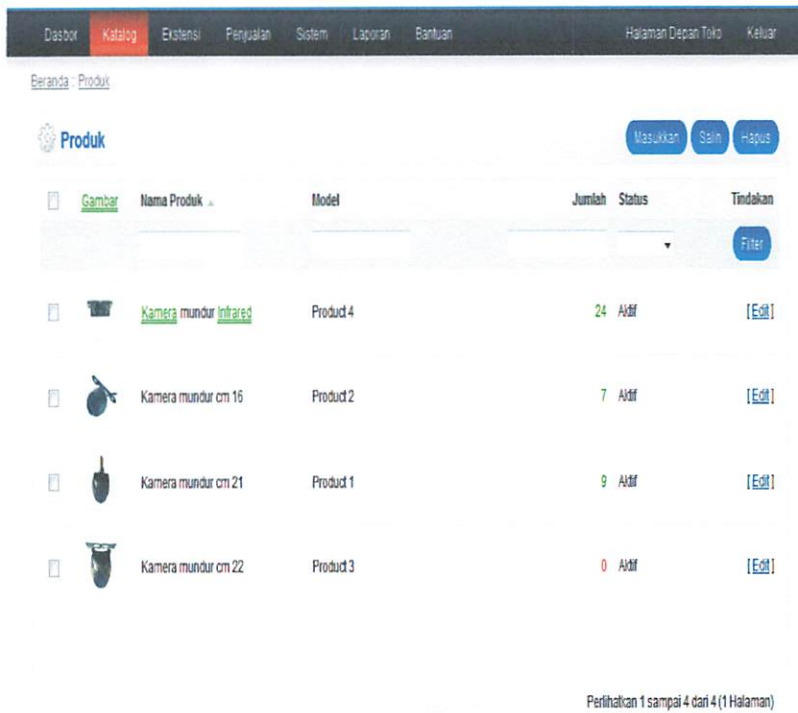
Dasbor Katalog Ekstensi Penjualan Sistem Laporan Bantuan Halaman Depan Toko Keluar

Beranda :: Produk

Produk

Masukkan Salin Hapus

| | Gambar | Nama Produk | Model | Jumlah | Status | Tindakan |
|---|---|---|---|---|---|---|
| | | | | | | Filter |
| | | Kamera mundur Infrared | Product 4 | 24 | Aktif | [ Edit ] |
| | | Kamera mundur cm 16 | Product 2 | 7 | Aktif | [ Edit ] |
| | | Kamera mundur cm 21 | Product 1 | 9 | Aktif | [ Edit ] |
| | | Kamera mundur cm 22 | Product 3 | 0 | Aktif | [ Edit ] |

Perlihatkan 1 sampai 4 dari 4 (1 Halaman)